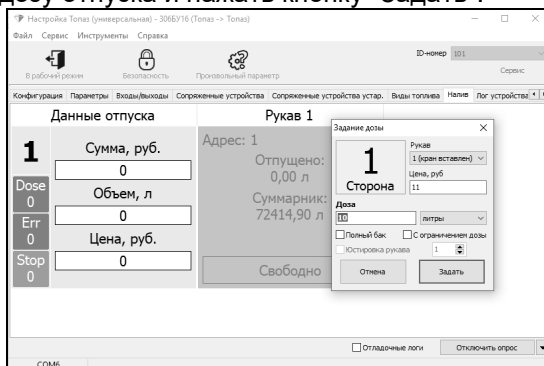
дозу отпуска и нажать кнопку "Задать".

Настройка Топаз (универсальная) - 306БУ16 (Топаз -> Топаз)

Файл Сервис Инструменты Справка

В рабочий режим Безопасность Произвольный параметр

ID-номер 101

Сервис

Конфигурация Параметры Входы/выходы Сопряженные устройства Сопряженные устройства устар. Виды топлива Налив Лог устройства

Данные отпуска

1

Dose 0

Err 0

Stop 0

Сумма, руб.

0

Объем, л

0

Цена, руб.

0

Рукав 1

Адрес: 1

Отпущено:

0,00 л

Суммарник:

72414,90 л

Свободно

Задание дозы

1

Сторона

Рукав

1 (кран вставлен)

Цена, руб

11

Доза

10

литры

Полный бак

С ограничением дозы

Юстировка рукава

1

Отмена

Задать

Отладочные логи

Отключить опрос

COM6